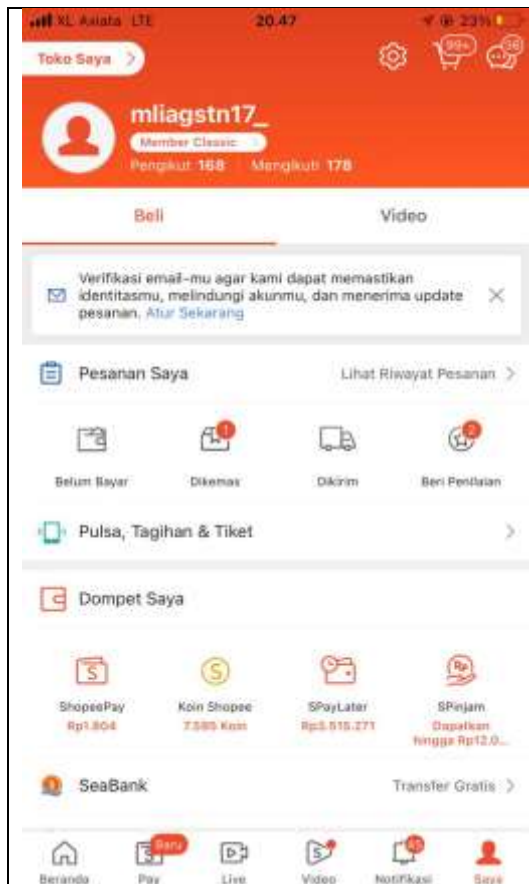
XL Axiata LTE 20.47 23%

Toko Saya >

99+ 56

mliagstn17_
Member Classic >
Pengikut 168 | Mengikuti 178

Beli Video

Verifikasi email-mu agar kami dapat memastikan identitasmu, melindungi akunmu, dan menerima update pesanan. Atur Sekarang

Pesanan Saya Lihat Riwayat Pesanan >

Belum Bayar
1 Dikemas
Dikirim
2 Beri Penilaian

Pulsa, Tagihan & Tiket >

Dompet Saya

ShopeePay Rp1.804
Koin Shopee 7.585 Koin
SPayLater Rp3.515.271
SPinjam Dapatkan hingga Rp12.0...

SeaBank Transfer Gratis >

Beranda
Baru Pay
Live
Video
Notifikasi
Saya